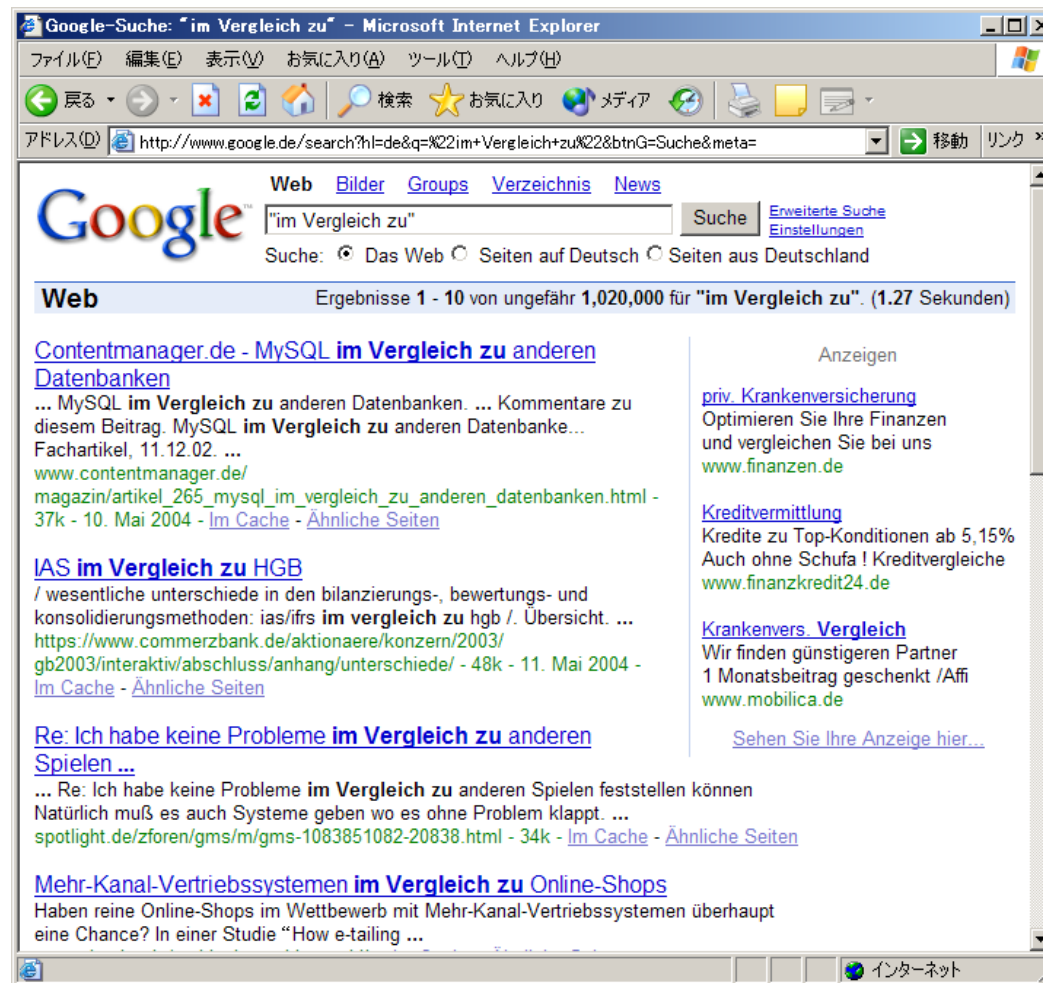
Google-Suche: "im Vergleich zu" - Microsoft Internet Explorer

ファイル(F) 編集(E) 表示(V) お気に入り(A) ツール(T) ヘルプ(H)

戻る 検索 お気に入り メディア

アドレス(D) http://www.google.de/search?hl=de&q=%22im+Vergleich+zu%22&btnG=Suche&meta= 移動 リンク

Google

Web Bilder Groups Verzeichnis News

"im Vergleich zu" Suche Erweiterte Suche Einstellungen

Suche: Das Web Seiten auf Deutsch Seiten aus Deutschland

Web Ergebnisse 1 - 10 von ungefähr 1,020,000 für "im Vergleich zu". (1.27 Sekunden)

Contentmanager.de - MySQL im Vergleich zu anderen Datenbanken
... MySQL im Vergleich zu anderen Datenbanken. ... Kommentare zu diesem Beitrag. MySQL im Vergleich zu anderen Datenbanke... Fachartikel, 11.12.02. ...
www.contentmanager.de/magazin/artikel_265_mysql_im_vergleich_zu_anderen_datenbanken.html - 37k - 10. Mai 2004 - Im Cache - Ähnliche Seiten

IAS im Vergleich zu HGB
/ wesentliche unterschiede in den bilanzierungs-, bewertungs- und konsolidierungsmethoden: ias/ifrs im vergleich zu hgb /. Übersicht. ...
https://www.commerzbank.de/aktionaere/konzern/2003/gb2003/interaktiv/abschluss/anhang/unterschiede/ - 48k - 11. Mai 2004 - Im Cache - Ähnliche Seiten

Re: Ich habe keine Probleme im Vergleich zu anderen Spielen ...
... Re: Ich habe keine Probleme im Vergleich zu anderen Spielen feststellen können Natürlich muß es auch Systeme geben wo es ohne Problem klappt. ...
spotlight.de/zforen/gms/m/gms-1083851082-20838.html - 34k - Im Cache - Ähnliche Seiten

Mehr-Kanal-Vertriebssystemen im Vergleich zu Online-Shops
Haben reine Online-Shops im Wettbewerb mit Mehr-Kanal-Vertriebssystemen überhaupt eine Chance? In einer Studie "How e-tailing ...

Anzeigen

priv. Krankenversicherung
Optimieren Sie Ihre Finanzen und vergleichen Sie bei uns
www.finanzen.de

Kreditvermittlung
Kredite zu Top-Konditionen ab 5,15% Auch ohne Schufa ! Kreditvergleiche
www.finanzkredit24.de

Krankenvers. Vergleich
Wir finden günstigeren Partner 1 Monatsbeitrag geschenkt /Affi
www.mobilica.de

Sehen Sie Ihre Anzeige hier...

インターネット